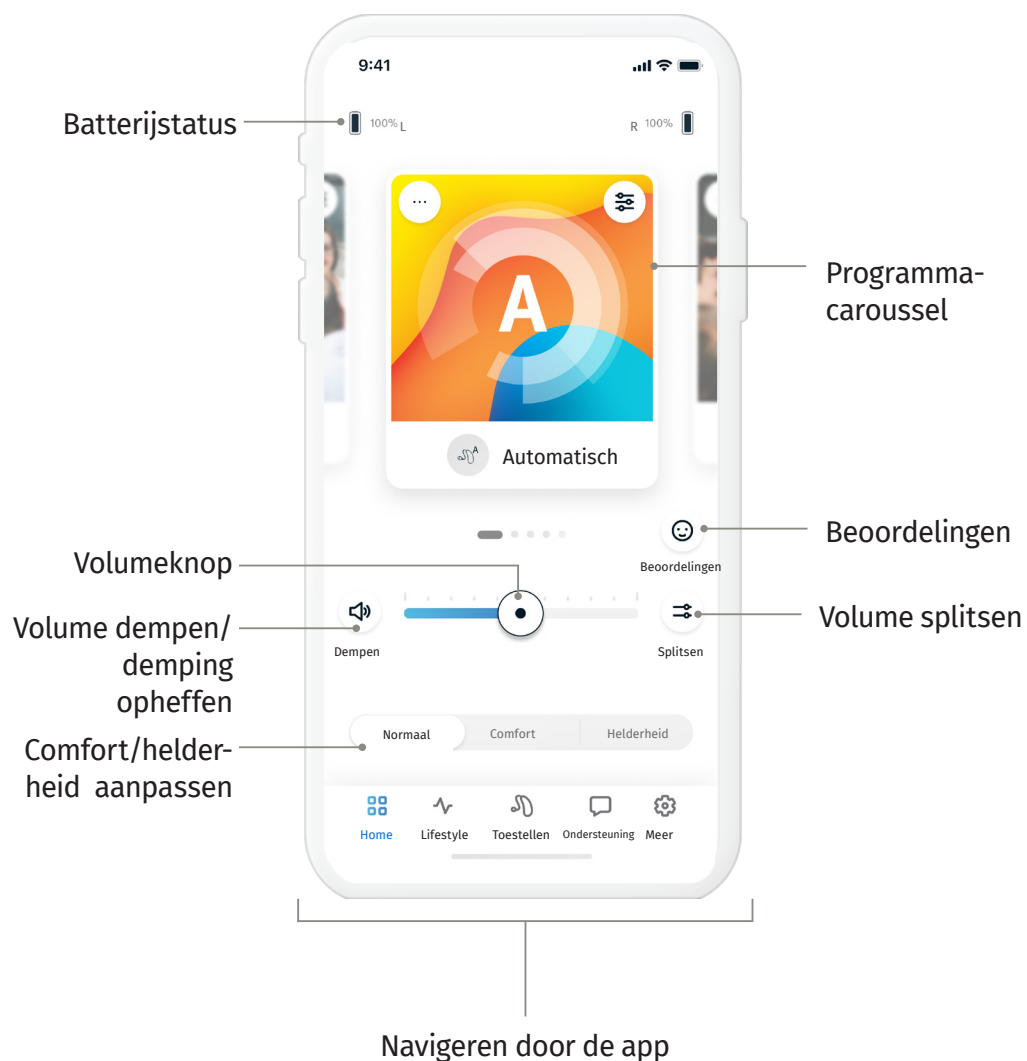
9:41

Batterijstatus

100% L

R 100%

...

A

Programma-caroussel

Automatisch

Beoordelingen

Beoordelingen

Volumeknop

Volume dempen/ demping opheffen

Dempen

Volume splitsen

Splitsen

Normaal

Comfort

Helderheid

Comfort/helderheid aanpassen

Home

Lifestyle

Toestellen

Ondersteuning

Meer

Navigeren door de app